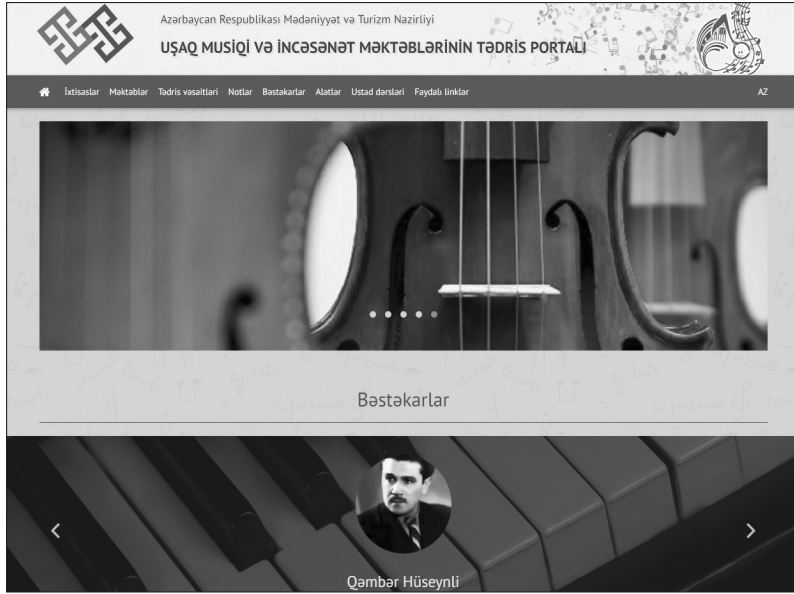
Azərbaycan Respublikası Mədəniyyət və Turizm Nazirliyi
UŞAQ MUSİQİ VƏ İNCƏSƏNƏT MƏKTƏBLƏRİNİN TƏDRİS PORTALI

İxtisaslar Məktəblər Tədris vəsaitləri Notlar Bəstəkarlar Alətlər Ustad dərsləri Faydalı linklər AZ

Bəstəkarlar

‹ ›

Qəmbər Hüseynli